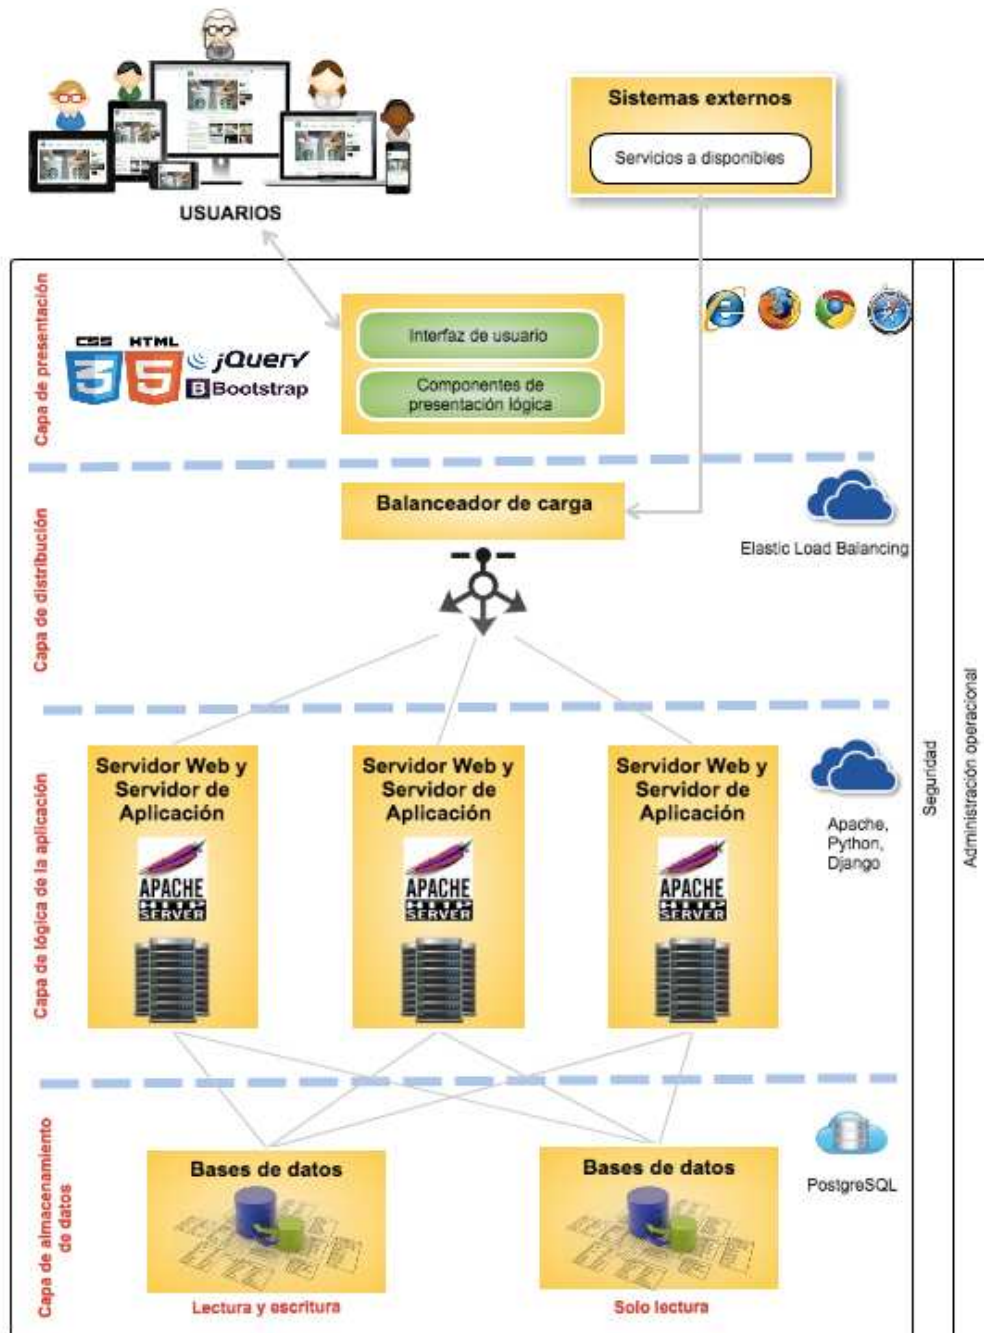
USUARIOS

Sistemas externos

Servicios a disponibles

Capa de presentación

CSS 3 HTML 5 jQuery Bootstrap

Interfaz de usuario

Componentes de presentación lógica

Capa de distribución

Balanceador de carga

Elastic Load Balancing

Capa de lógica de la aplicación

Servidor Web y Servidor de Aplicación

APACHE HTTP SERVER

Servidor Web y Servidor de Aplicación

APACHE HTTP SERVER

Servidor Web y Servidor de Aplicación

APACHE HTTP SERVER

Apache, Python, Django

Seguridad

Administración operacional

Capa de almacenamiento de datos

Bases de datos

Lectura y escritura

Bases de datos

Solo lectura

PostgreSQL